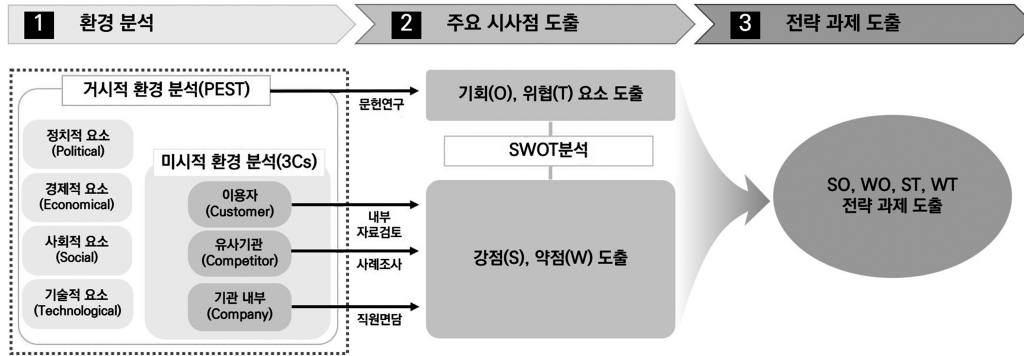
1 환경 분석

2 주요 시사점 도출

3 전략 과제 도출

거시적 환경 분석(PEST)

정치적 요소 (Political)

경제적 요소 (Economical)

사회적 요소 (Social)

기술적 요소 (Technological)

미시적 환경 분석(3Cs)

이용자 (Customer)

유사기관 (Competitor)

기관 내부 (Company)

문헌연구

내부 자료검토

사례조사

직원면담

기회(O), 위협(T) 요소 도출

SWOT분석

강점(S), 약점(W) 도출

SO, WO, ST, WT 전략 과제 도출